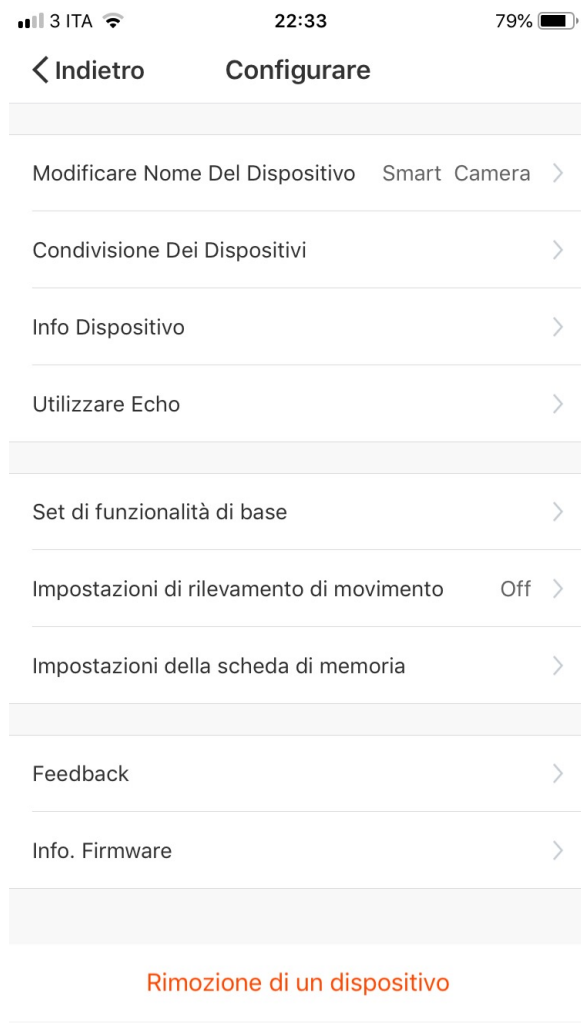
3 ITA 22:33 79%

Indietro Configurare

Modificare Nome Del Dispositivo Smart Camera

Condivisione Dei Dispositivi

Info Dispositivo

Utilizzare Echo

Set di funzionalità di base

Impostazioni di rilevamento di movimento Off

Impostazioni della scheda di memoria

Feedback

Info. Firmware

Rimozione di un dispositivo